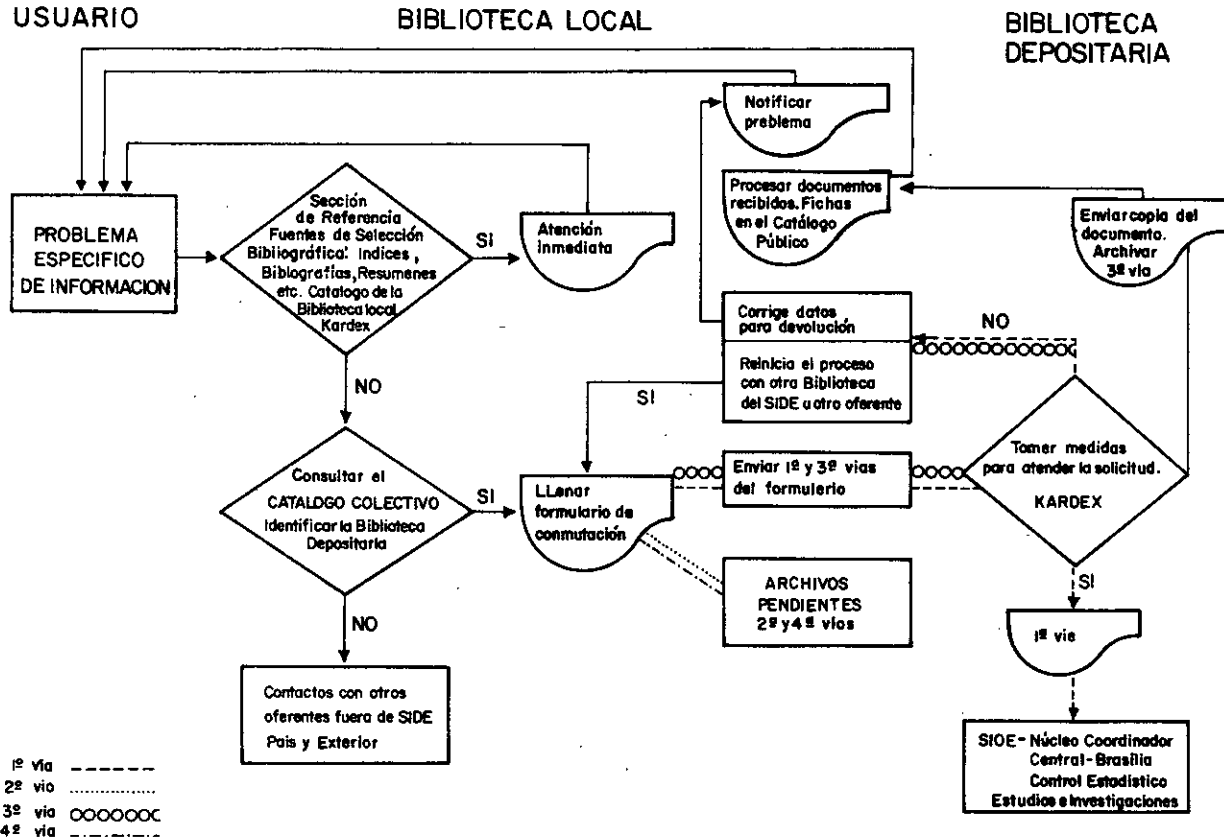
USUARIO

BIBLIOTECA LOCAL

BIBLIOTECA DEPOSITARIA

PROBLEMA ESPECIFICO DE INFORMACION

Sección de Referencia Fuentes de Selección Bibliográfica: Indices, Bibliografías, Resumenes etc. Catalogo de la Biblioteca local Kardex

SI

Atención inmediata

NO

Consultar el CATALOGO COLECTIVO Identificar la Biblioteca Depositaria

SI

NO

Contactos con otros oferentes fuera de SIDE Pais y Exterior

Notificar problema

Procesar documentos recibidos. Fichas en el Catálogo Público

Corrige datos para devolución

Reinicia el proceso con otra Biblioteca del SIDE u otro oferente

SI

LLenar formulario de conmutación

Enviar 1º y 3º vias del formulario

ARCHIVOS PENDIENTES 2º y 4º vias

Enviar copia del documento. Archivar 3º via

NO

Tomar medidas para atender la solicitud. KARDEX

SI

1º via

SIDE - Núcleo Coordinador Central - Brasilia Control Estadistico Estudios e Investigaciones

1º via - - - - - -
2º via ..............
3º via OOOOOOO
4º via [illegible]